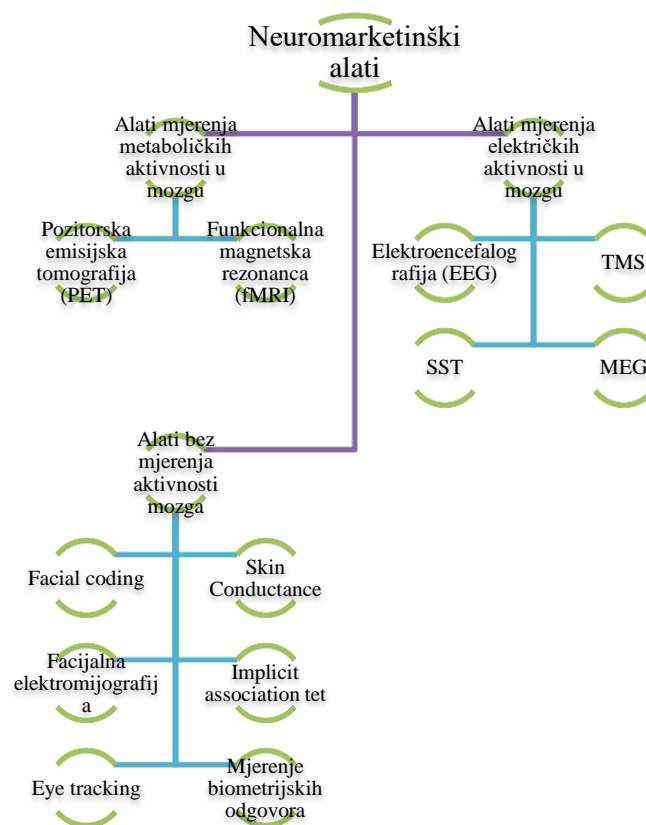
Neuromarketinški alati

Alati mjerenja metaboličkih aktivnosti u mozgu

Pozitorska emisijska tomografija (PET)

Funkcionalna magnetska rezonanca (fMRI)

Alati mjerenja električkih aktivnosti u mozgu

Elektroencefalografija (EEG)

TMS

SST

MEG

Alati bez mjerenja aktivnosti mozga

Facial coding

Skin Conductance

Facijalna elektromijografija

Implicit association tet

Eye tracking

Mjerenje biometrijskih odgovora